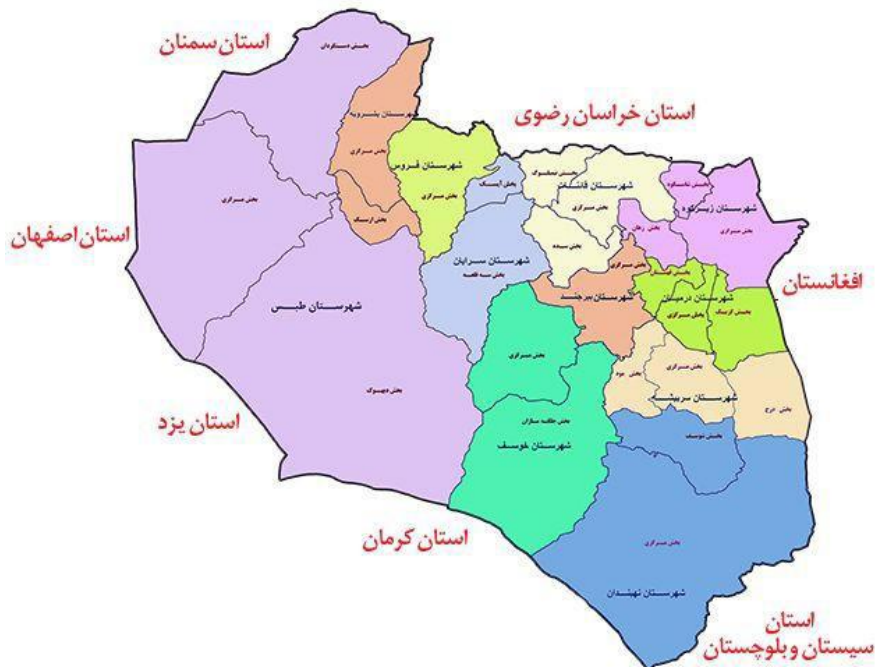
استان سمنان

استان خراسان رضوی

استان اصفهان

افغانستان

استان یزد

استان کرمان

استان سیستان و بلوچستان

بخش دستگردان

بخش بشرویه

بخش مرکزی

بخش ارسک

شهرستان فردوس

بخش مرکزی

بخش مرکزی

شهرستان طبس

بخش دیهوک

بخش آیسک

شهرستان سرایان

بخش سه قلعه

بخش نیمبلوک

شهرستان قائنات

بخش مرکزی

بخش سده

شهرستان زیرکوه

بخش شاسکوه

بخش زهان

بخش مرکزی

بخش مرکزی

شهرستان بیرجند

شهرستان درمیان

بخش گزیک

بخش مرکزی

بخش مرکزی

بخش مود

بخش مرکزی

شهرستان سربیشه

بخش درح

بخش مرکزی

بخش جلگه ماژان

شهرستان خوسف

بخش نهبندان

بخش مرکزی

شهرستان نهبندان